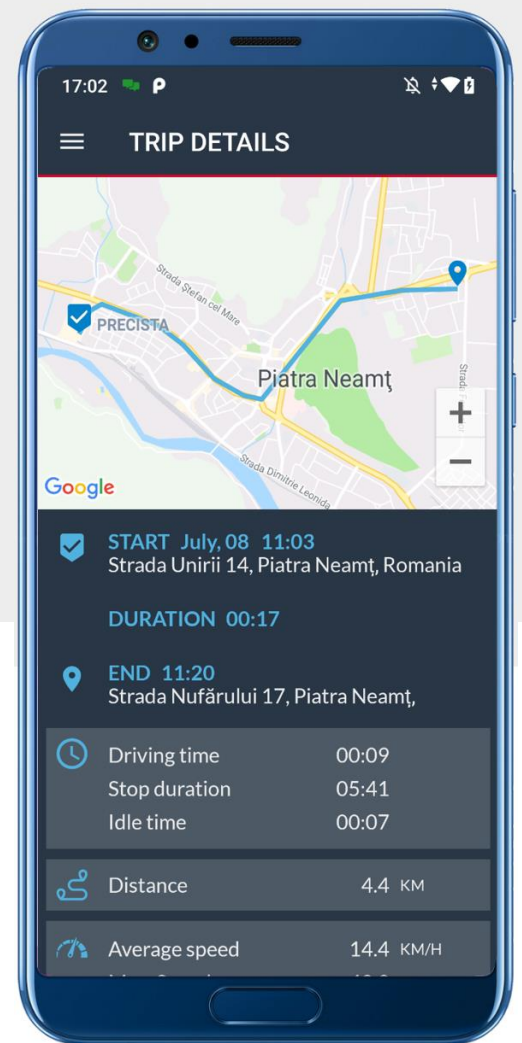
17:02

TRIP DETAILS

Strada Ștefan cel Mare
PRECISTA
Piatra Neamţ
Strada Dimitrie Leonida
Strada F
+
−
Google

START July, 08 11:03
Strada Unirii 14, Piatra Neamţ, Romania

DURATION 00:17

END 11:20
Strada Nufărului 17, Piatra Neamţ,

| Driving time | 00:09 |
|---|---|
| Stop duration | 05:41 |
| Idle time | 00:07 |

Distance 4.4 KM

Average speed 14.4 KM/H

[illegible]